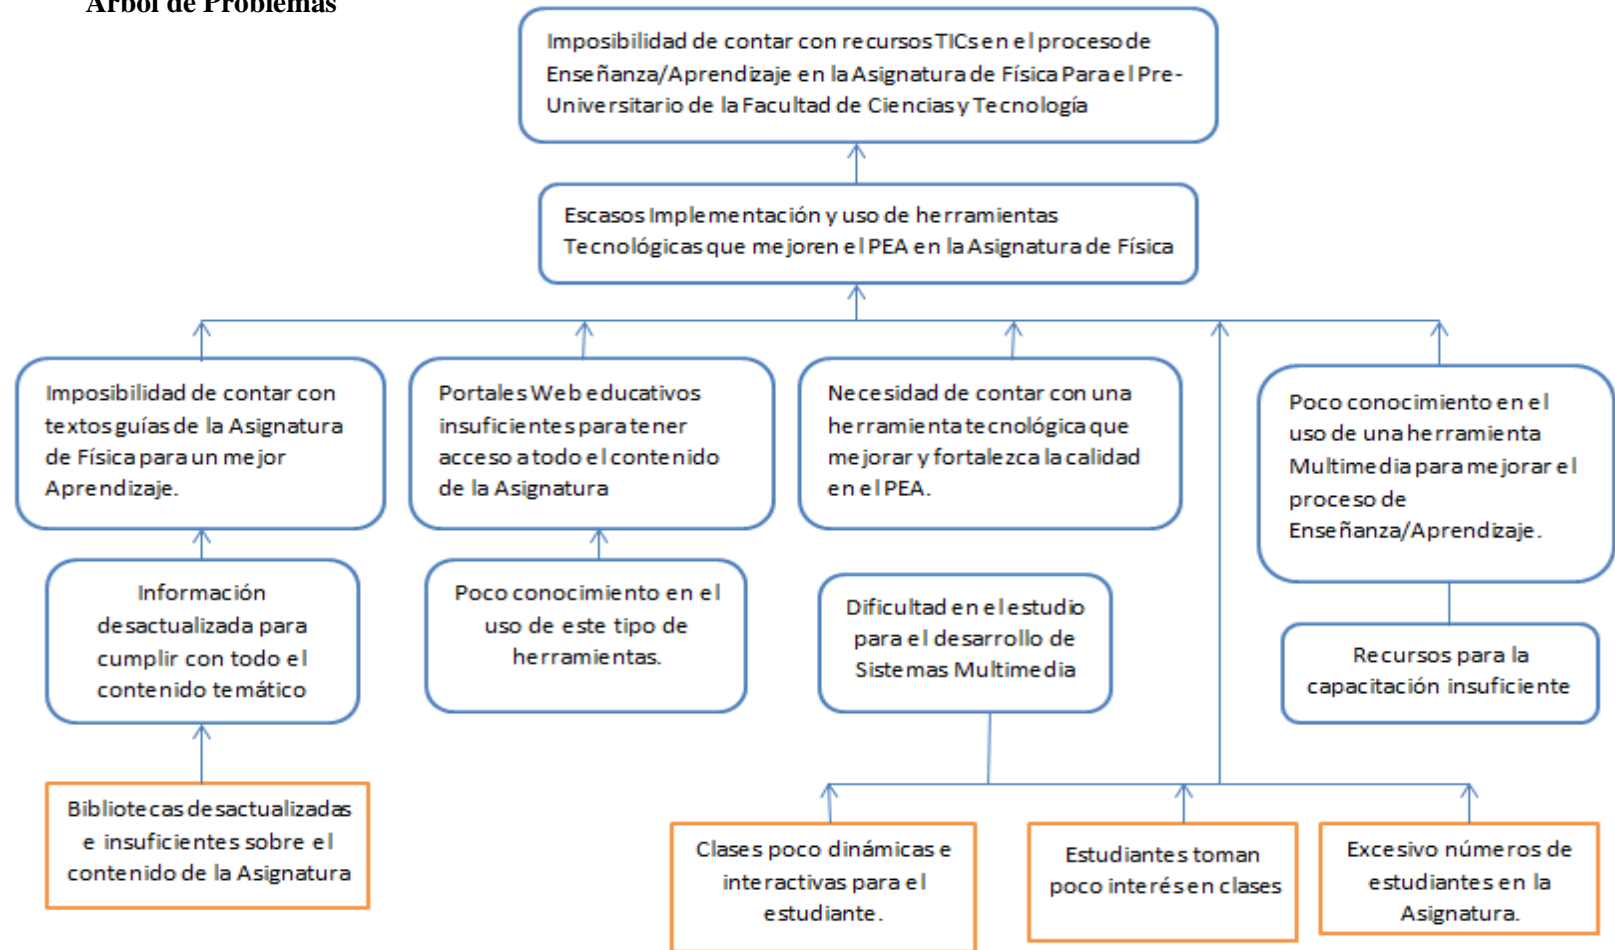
Árbol de Problemas

Imposibilidad de contar con recursos TICs en el proceso de Enseñanza/Aprendizaje en la Asignatura de Física Para el Pre-Universitario de la Facultad de Ciencias y Tecnología

Escasos Implementación y uso de herramientas Tecnológicas que mejoren el PEA en la Asignatura de Física

Imposibilidad de contar con textos guías de la Asignatura de Física para un mejor Aprendizaje.

Portales Web educativos insuficientes para tener acceso a todo el contenido de la Asignatura

Necesidad de contar con una herramienta tecnológica que mejorar y fortalezca la calidad en el PEA.

Poco conocimiento en el uso de una herramienta Multimedia para mejorar el proceso de Enseñanza/Aprendizaje.

Información desactualizada para cumplir con todo el contenido temático

Poco conocimiento en el uso de este tipo de herramientas.

Dificultad en el estudio para el desarrollo de Sistemas Multimedia

Recursos para la capacitación insuficiente

Bibliotecas desactualizadas e insuficientes sobre el contenido de la Asignatura

Clases poco dinámicas e interactivas para el estudiante.

Estudiantes toman poco interés en clases

Excesivo números de estudiantes en la Asignatura.